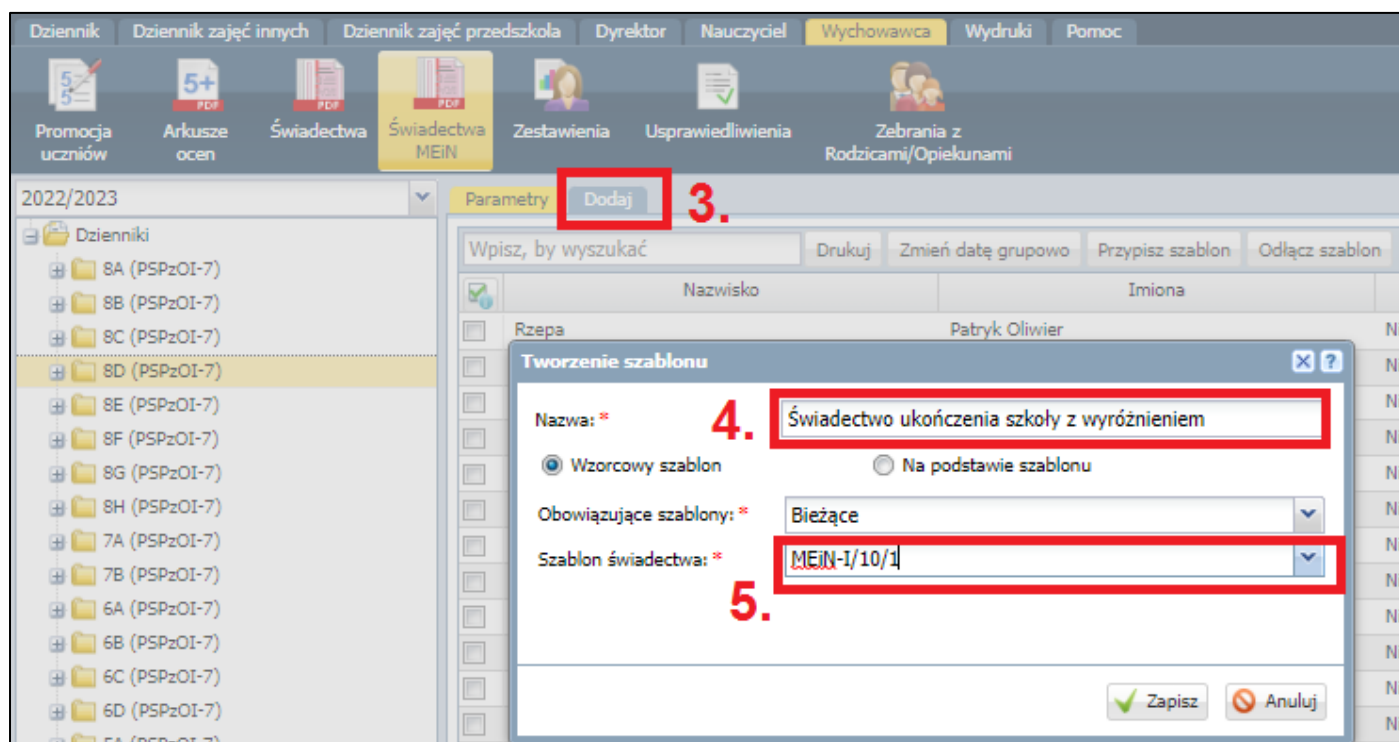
Dziennik | Dziennik zajęć innych | Dziennik zajęć przedszkola | Dyrektor | Nauczyciel | Wychowawca | Wydruki | Pomoc

Promocja uczniów | Arkusze ocen | Świadectwa | Świadectwa MEiN | Zestawienia | Usprawiedliwienia | Zebrania z Rodzicami/Opiekunami

2022/2023

Dzienniki
8A (PSPzOI-7)
8B (PSPzOI-7)
8C (PSPzOI-7)
8D (PSPzOI-7)
8E (PSPzOI-7)
8F (PSPzOI-7)
8G (PSPzOI-7)
8H (PSPzOI-7)
7A (PSPzOI-7)
7B (PSPzOI-7)
6A (PSPzOI-7)
6B (PSPzOI-7)
6C (PSPzOI-7)
6D (PSPzOI-7)
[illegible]

Parametry | Dodaj 3.

Wpisz, by wyszukać | Drukuj | Zmień datę grupowo | Przypisz szablon | Odłącz szablon

| Nazwisko | Imiona |
|---|---|
| Rzepa | Patryk Oliwier |

Tworzenie szablonu

Nazwa: * 4. Świadectwo ukończenia szkoły z wyróżnieniem

Wzorcowy szablon   Na podstawie szablonu

Obowiązujące szablony: * Bieżące

Szablon świadectwa: * MEiN-I/10/1

5.

Zapisz   Anuluj